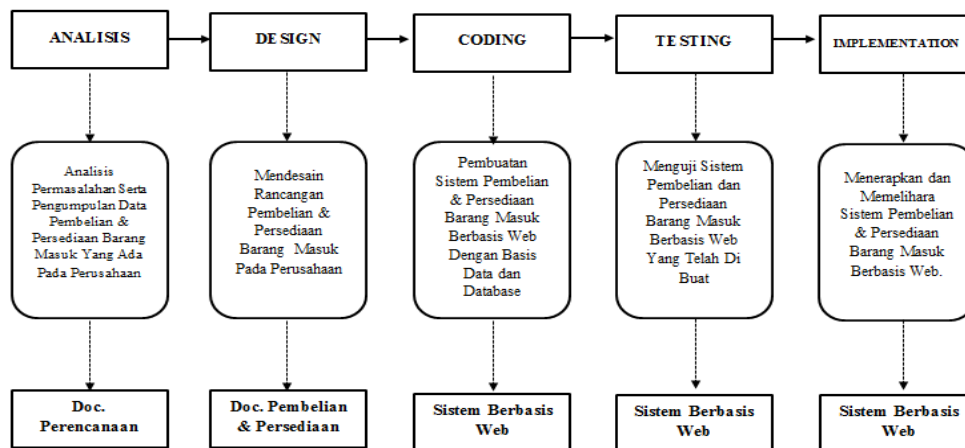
ANALISIS

DESIGN

CODING

TESTING

IMPLEMENTATION

Analisis Permasalahan Serta Pengumpulan Data Pembelian & Persediaan Barang Masuk Yang Ada Pada Perusahaan

Mendesain Rancangan Pembelian & Persediaan Barang Masuk Pada Perusahaan

Pembuatan Sistem Pembelian & Persediaan Barang Masuk Berbasis Web Dengan Basis Data dan Database

Menguji Sistem Pembelian dan Persediaan Barang Masuk Berbasis Web Yang Telah Di Buat

Menerapkan dan Memelihara Sistem Pembelian & Persediaan Barang Masuk Berbasis Web.

Doc. Perencanaan

Doc. Pembelian & Persediaan

Sistem Berbasis Web

Sistem Berbasis Web

Sistem Berbasis Web